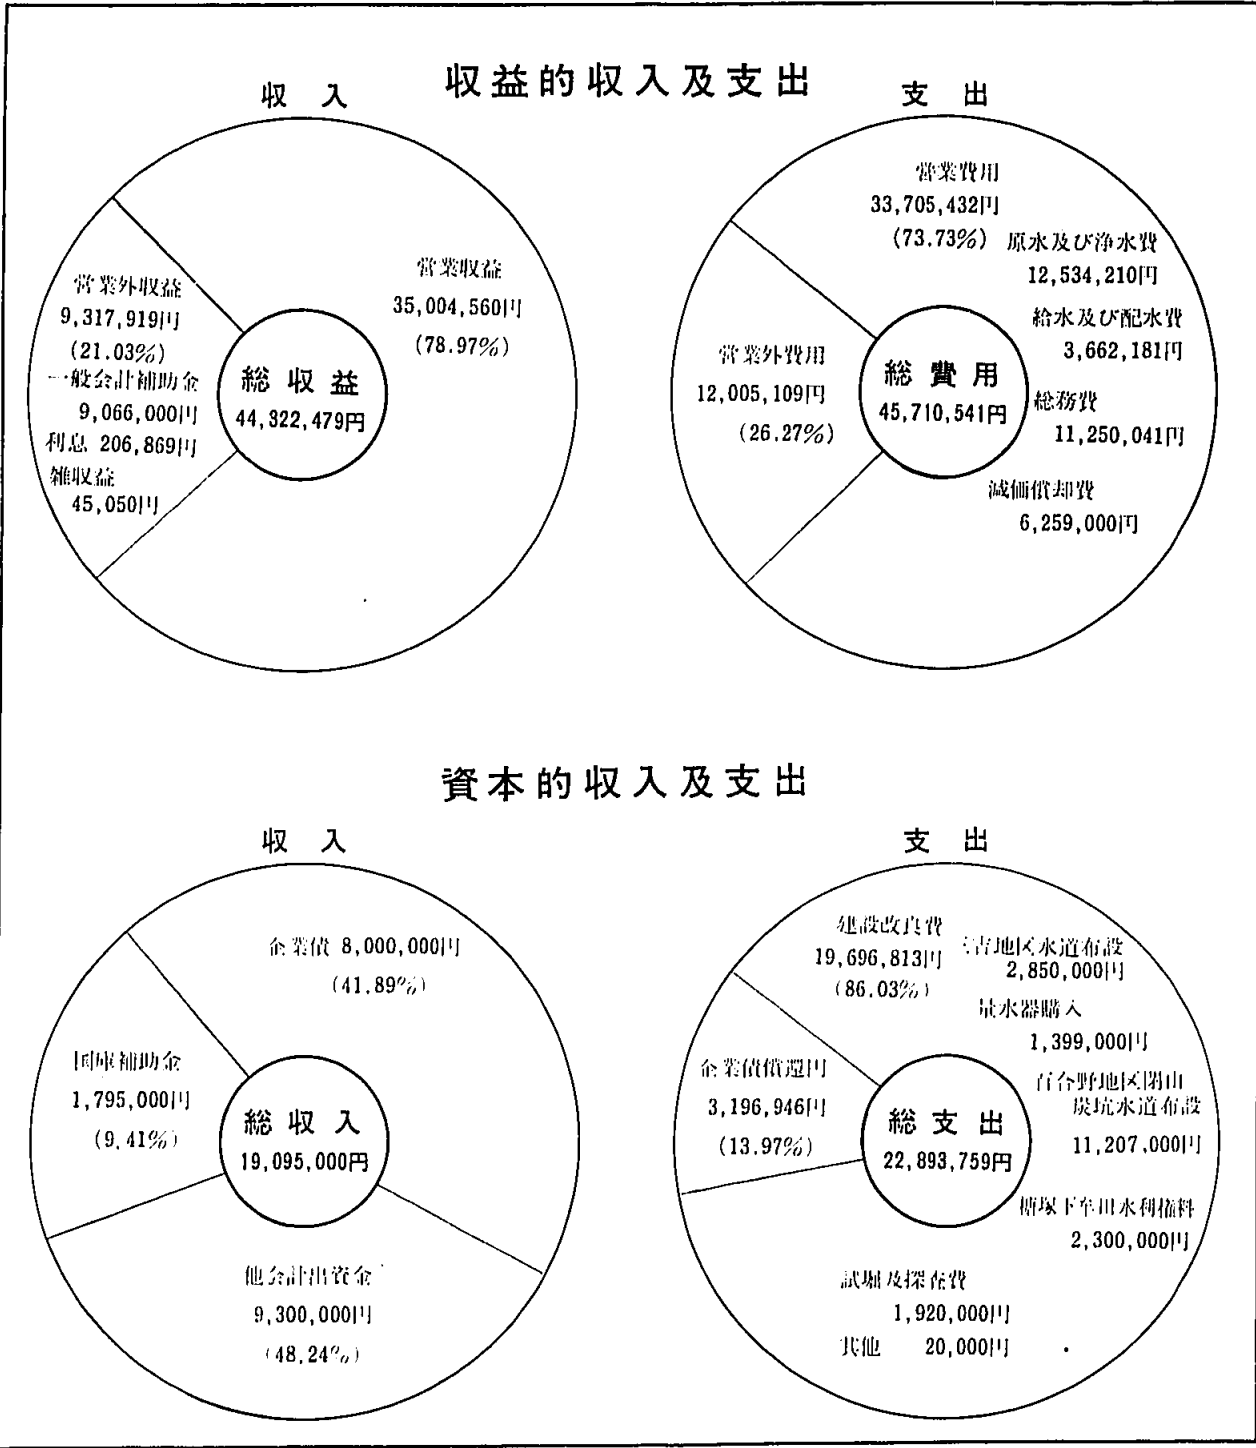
収益的収入及支出

収　入

営業外収益
9,317,919円
(21.03%)
一般会計補助金
9,066,000円
利息 206,869円
雑収益
45,050円

総収益
44,322,479円

営業収益
35,004,560円
(78.97%)

支　出

営業費用
33,705,432円
(73.73%)
原水及び浄水費
12,534,210円
給水及び配水費
3,662,181円
総務費
11,250,041円
減価償却費
6,259,000円

営業外費用
12,005,109円
(26.27%)

総費用
45,710,541円

資本的収入及支出

収　入

企業債 8,000,000円
(41.89%)

国庫補助金
1,795,000円
(9.41%)

総収入
19,095,000円

他会計出資金
9,300,000円
(48.24%)

支　出

建設改良費
19,696,813円
(86.03%)
吉地区水道布設
2,850,000円
量水器購入
1,399,000円
百合野地区閉山炭坑水道布設
11,207,000円
塘塚下牟田水利権料
2,300,000円
試掘及探査費
1,920,000円
其他　20,000円

企業債償還円
3,196,946円
(13.97%)

総支出
22,893,759円